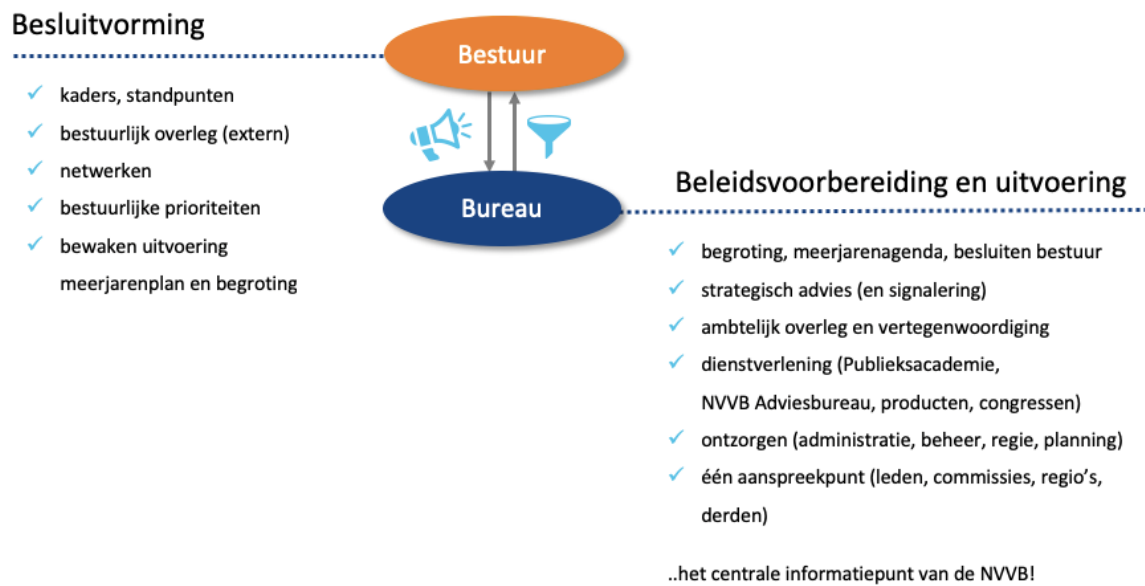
Besluitvorming

Bestuur

✓ kaders, standpunten
✓ bestuurlijk overleg (extern)
✓ netwerken
✓ bestuurlijke prioriteiten
✓ bewaken uitvoering meerjarenplan en begroting

Bureau

Beleidsvoorbereiding en uitvoering

✓ begroting, meerjarenagenda, besluiten bestuur
✓ strategisch advies (en signalering)
✓ ambtelijk overleg en vertegenwoordiging
✓ dienstverlening (Publieksacademie, NVVB Adviesbureau, producten, congressen)
✓ ontzorgen (administratie, beheer, regie, planning)
✓ één aanspreekpunt (leden, commissies, regio's, derden)

..het centrale informatiepunt van de NVVB!